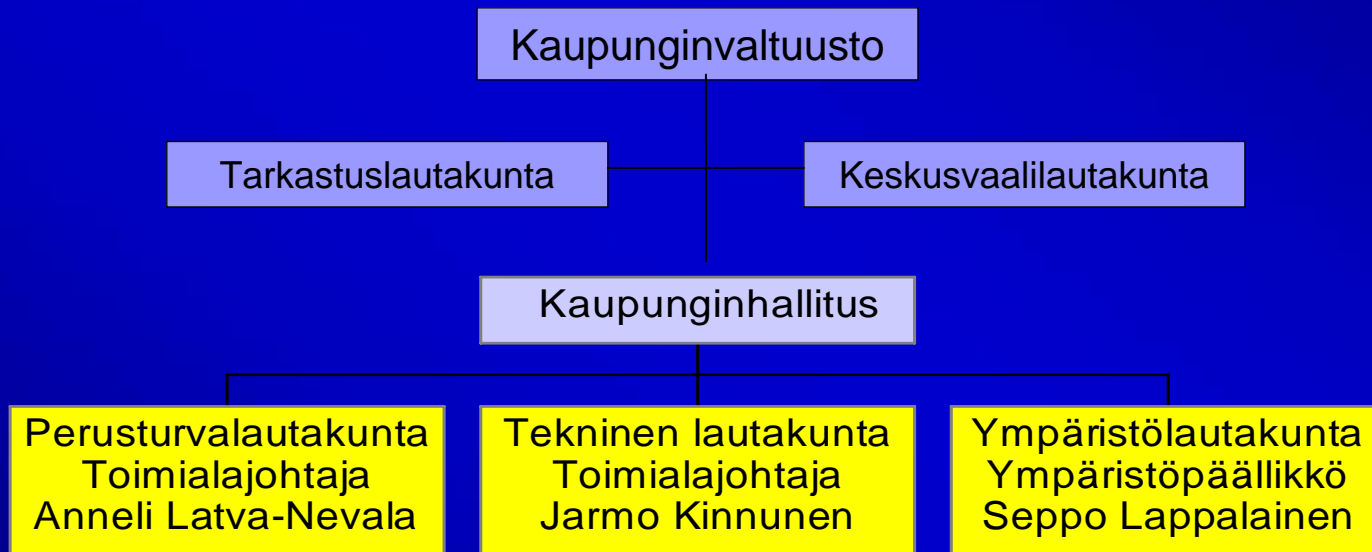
Kaupunginvaltuusto

Tarkastuslautakunta

Keskusvaalilautakunta

Kaupunginhallitus

Perusturvalautakunta
Toimialajohtaja
Anneli Latva-Nevala

Tekninen lautakunta
Toimialajohtaja
Jarmo Kinnunen

Ympäristölautakunta
Ympäristöpäällikkö
Seppo Lappalainen